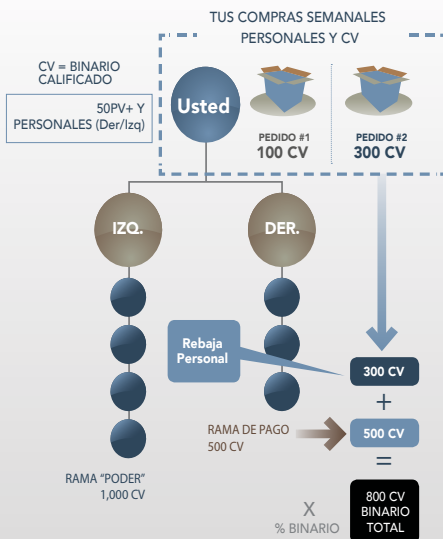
TUS COMPRAS SEMANALES PERSONALES Y CV

CV = BINARIO CALIFICADO

50PV+ Y PERSONALES (Der/Izq)

Usted

PEDIDO #1
100 CV

PEDIDO #2
300 CV

IZQ.

DER.

Rebaja Personal

300 CV

+

RAMA DE PAGO
500 CV

500 CV

=

RAMA "PODER"
1,000 CV

X
% BINARIO

800 CV BINARIO TOTAL